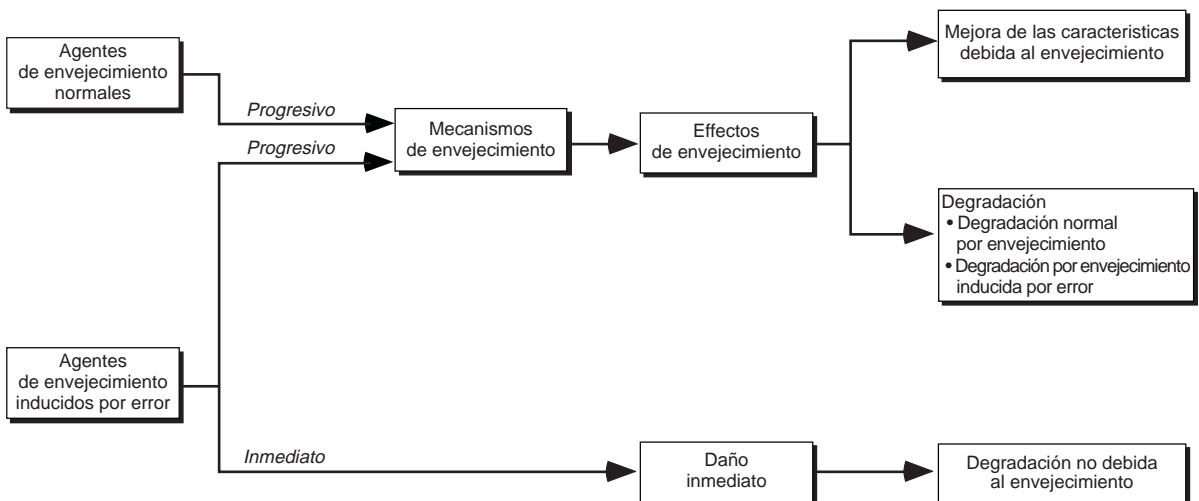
Agentes de envejecimiento normales

Progresivo

Progresivo

Mecanismos de envejecimiento

Effectos de envejecimiento

Mejora de las caracteristicas debida al envejecimiento

Degradación
• Degradación normal por envejecimiento
• Degradación por envejecimiento inducida por error

Agentes de envejecimiento inducidos por error

Inmediato

Daño inmediato

Degradación no debida al envejecimiento